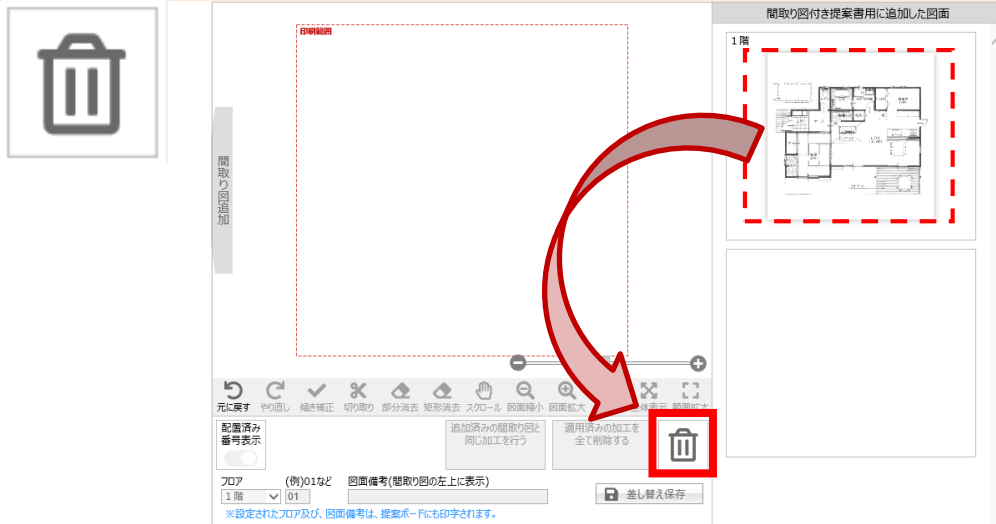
間取り図付き提案書用に追加した図面

印刷範囲

間取り図追加

1階

元に戻す
やり直し
傾き補正
切り取り
部分消去
矩形消去
スクロール
図面縮小
図面拡大
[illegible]表示
範囲拡大

配置済み番号表示

追加済みの間取り図と同じ加工を行う

適用済みの加工を全て削除する

フロア
(例)01など
図面備考(間取り図の左上に表示)

1階
01

差し替え保存

※設定されたフロア及び、図面備考は、提案ボードにも印字されます。